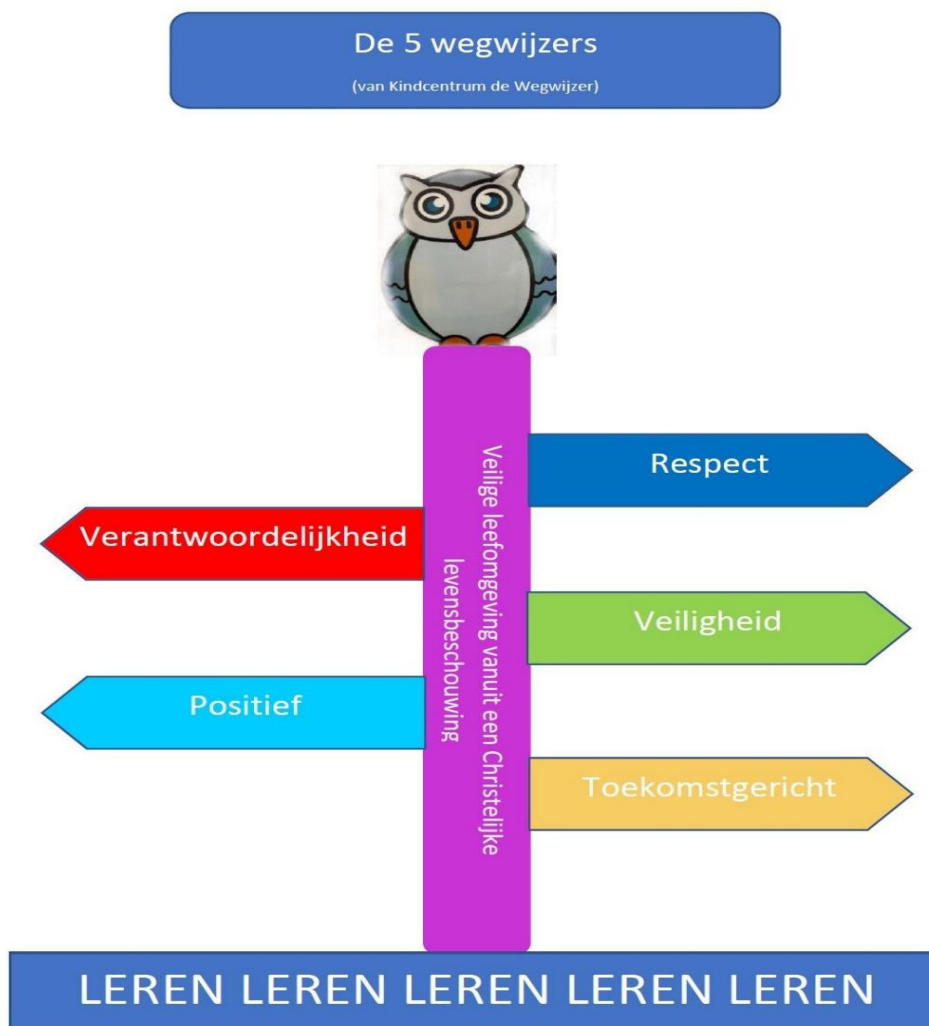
De 5 wegwijzers

(van Kindcentrum de Wegwijzer)

Veilige leefomgeving vanuit een Christelijke levensbeschouwing

Respect

Verantwoordelijkheid

Veiligheid

Positief

Toekomstgericht

LEREN LEREN LEREN LEREN LEREN